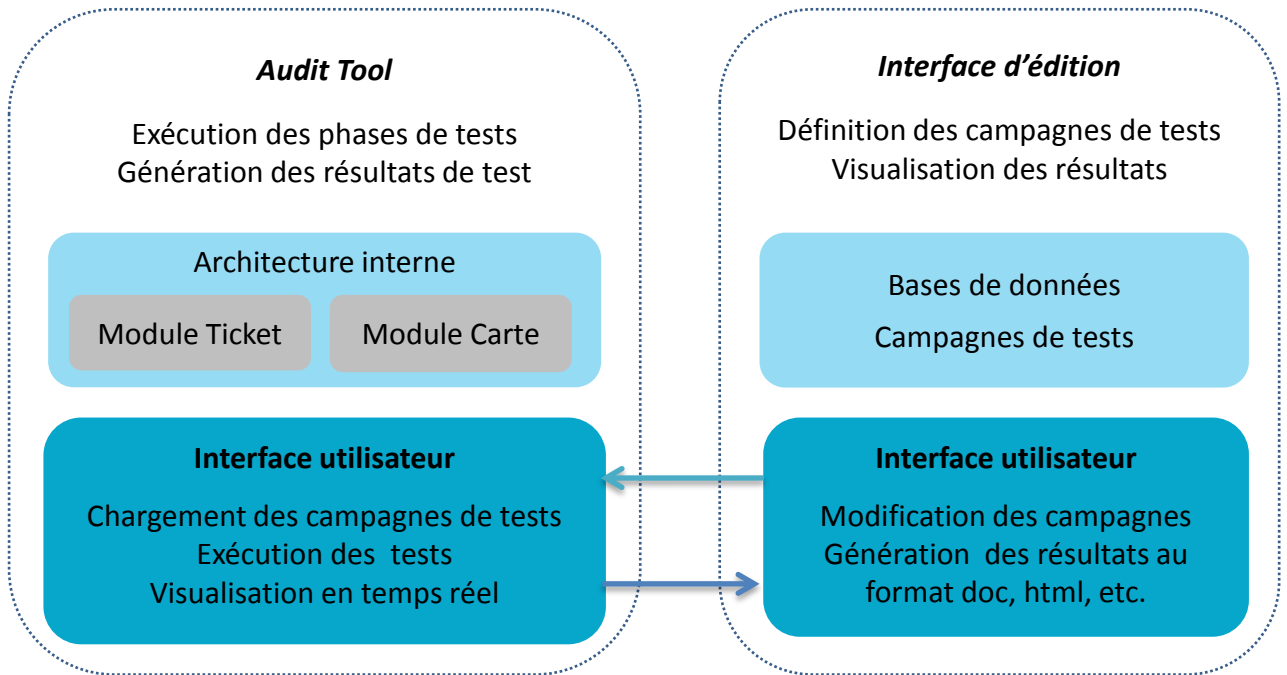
Audit Tool

Exécution des phases de tests
Génération des résultats de test

Architecture interne

Module Ticket

Module Carte

Interface utilisateur

Chargement des campagnes de tests
Exécution des tests
Visualisation en temps réel

Interface d’édition

Définition des campagnes de tests
Visualisation des résultats

Bases de données

Campagnes de tests

Interface utilisateur

Modification des campagnes
Génération des résultats au format doc, html, etc.